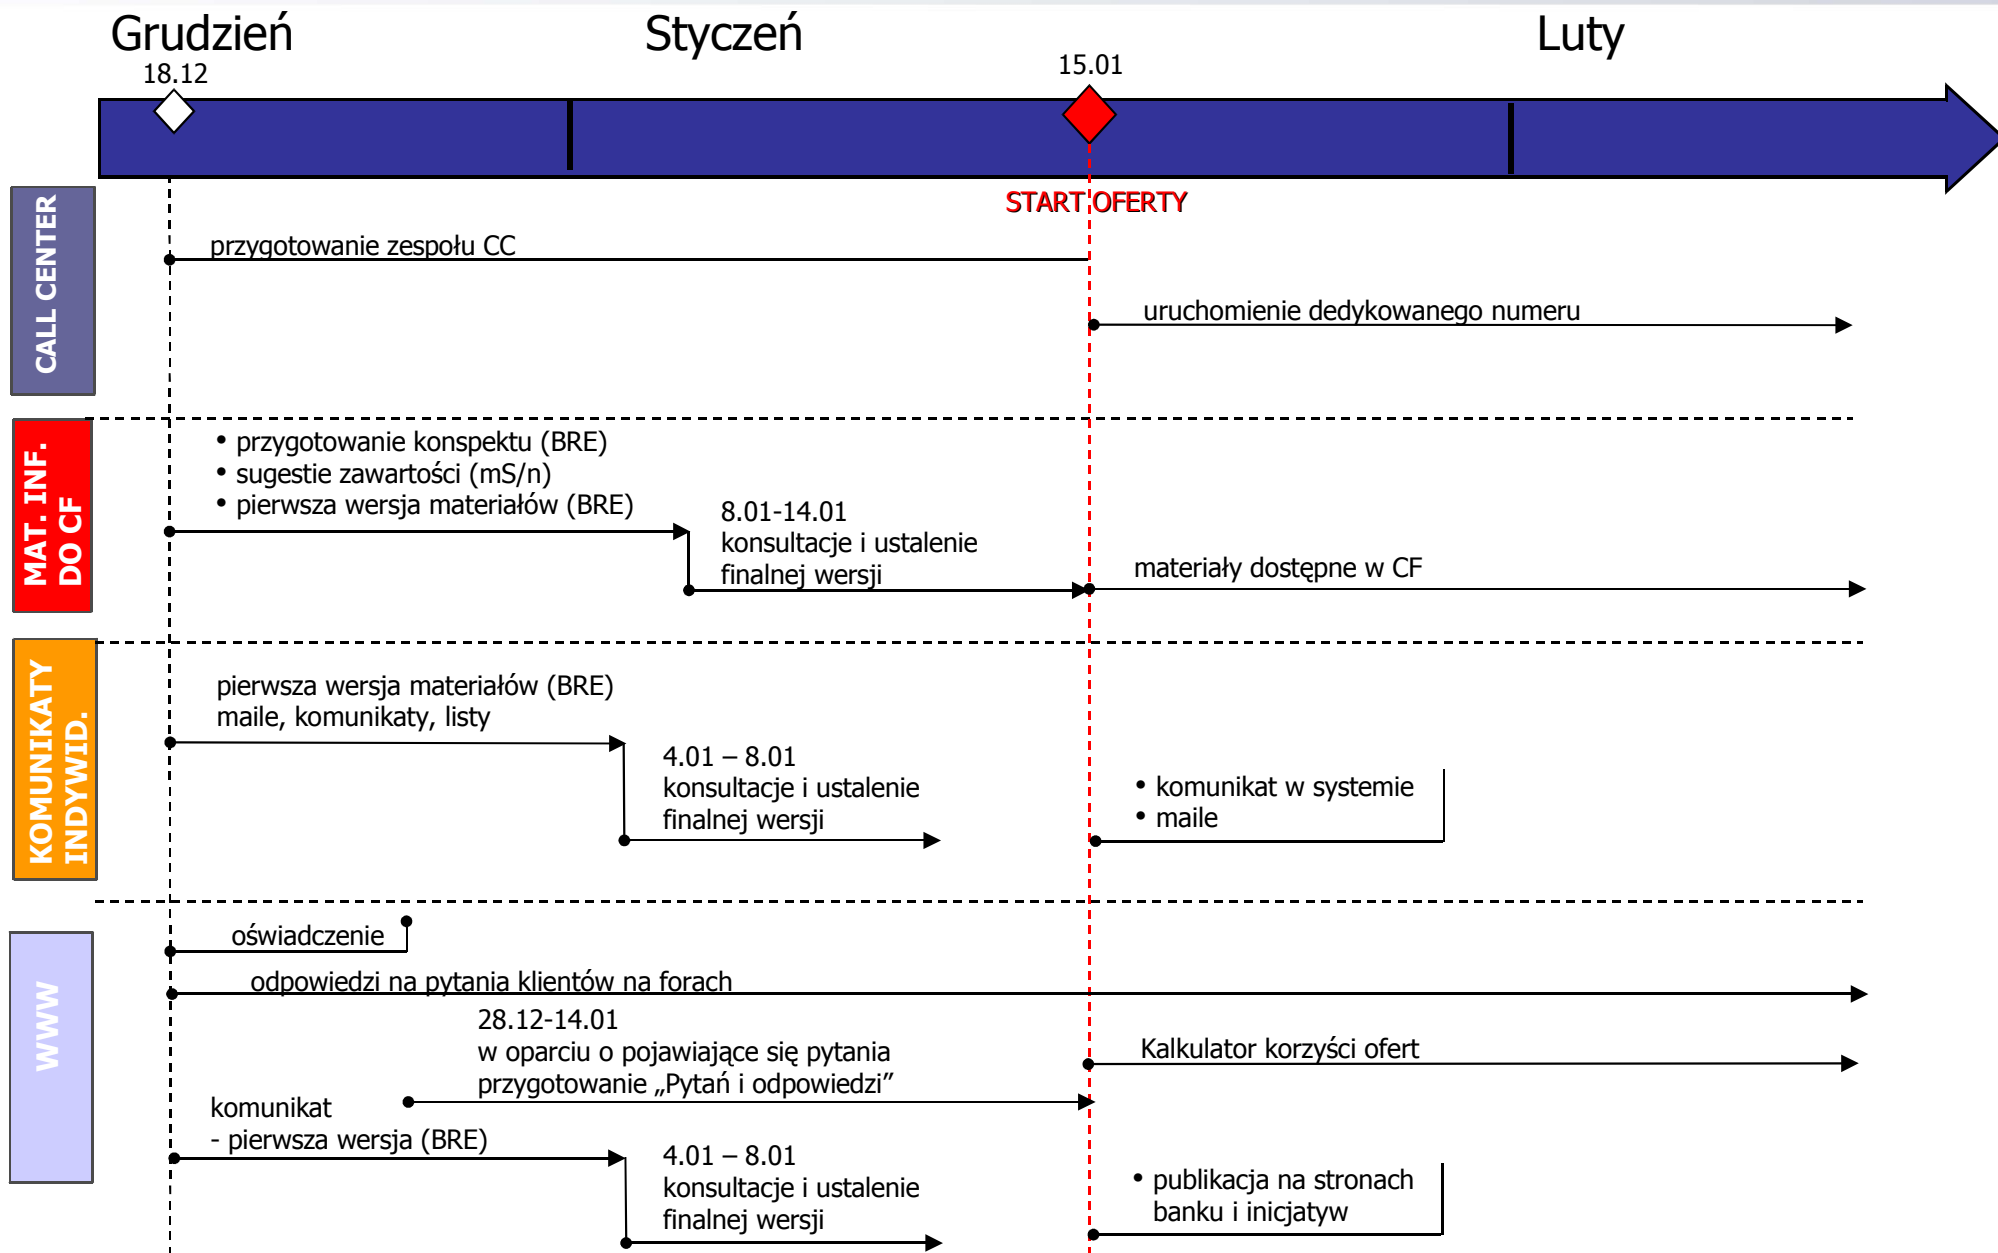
Grudzień
Styczeń
Luty

18.12
15.01

START OFERTY

CALL CENTER

przygotowanie zespołu CC

uruchomienie dedykowanego numeru

MAT. INF. DO CF

• przygotowanie konspektu (BRE)
• sugestie zawartości (mS/n)
• pierwsza wersja materiałów (BRE)

8.01-14.01
konsultacje i ustalenie finalnej wersji

materiały dostępne w CF

KOMUNIKATY INDYWID.

pierwsza wersja materiałów (BRE)
maile, komunikaty, listy

4.01 – 8.01
konsultacje i ustalenie finalnej wersji

• komunikat w systemie
• maile

WWW

oświadczenie

odpowiedzi na pytania klientów na forach

28.12-14.01
w oparciu o pojawiające się pytania przygotowanie „Pytań i odpowiedzi”

Kalkulator korzyści ofert

komunikat
- pierwsza wersja (BRE)

4.01 – 8.01
konsultacje i ustalenie finalnej wersji

• publikacja na stronach banku i inicjatyw